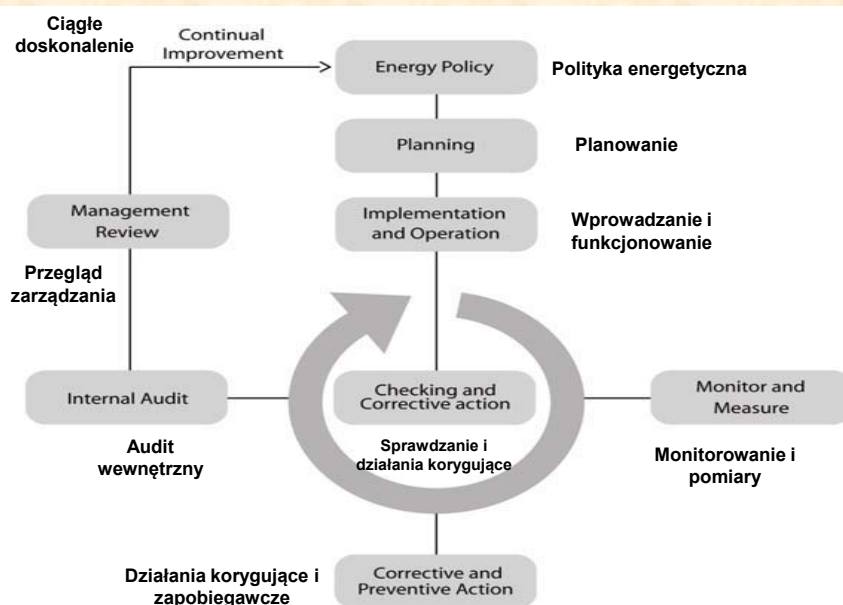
Ciągłe doskonalenie

Continual Improvement

Energy Policy

Polityka energetyczna

Planning

Planowanie

Management Review

Implementation and Operation

Wprowadzanie i funkcjonowanie

Przegląd zarządzania

Internal Audit

Checking and Corrective action

Monitor and Measure

Audit wewnętrzny

Sprawdzanie i działania korygujące

Monitorowanie i pomiary

Działania korygujące i zapobiegawcze

Corrective and Preventive Action